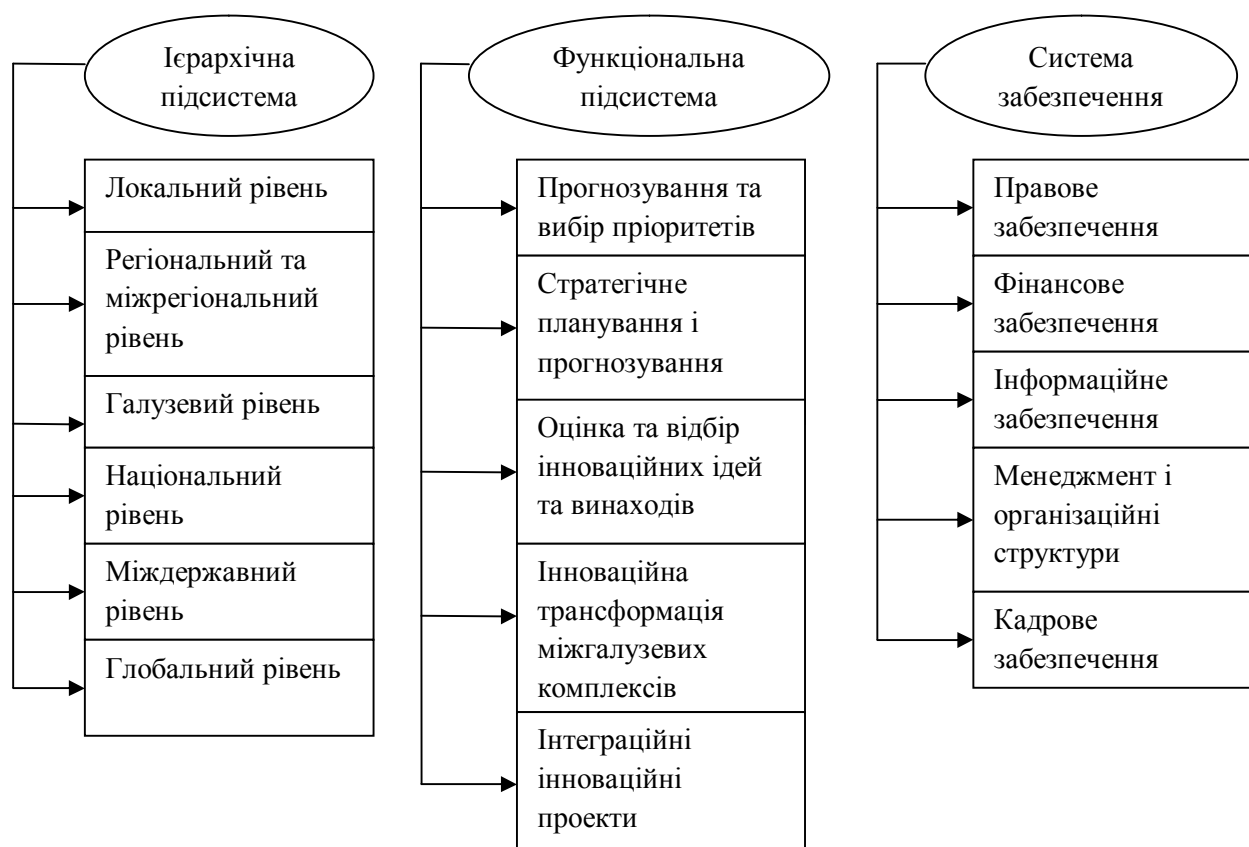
Ієрархічна підсистема

Локальний рівень

Регіональний та міжрегіональний рівень

Галузевий рівень

Національний рівень

Міждержавний рівень

Глобальний рівень

Функціональна підсистема

Прогнозування та вибір пріоритетів

Стратегічне планування і прогнозування

Оцінка та відбір інноваційних ідей та винаходів

Інноваційна трансформація міжгалузевих комплексів

Інтеграційні інноваційні проекти

Система забезпечення

Правове забезпечення

Фінансове забезпечення

Інформаційне забезпечення

Менеджмент і організаційні структури

Кадрове забезпечення